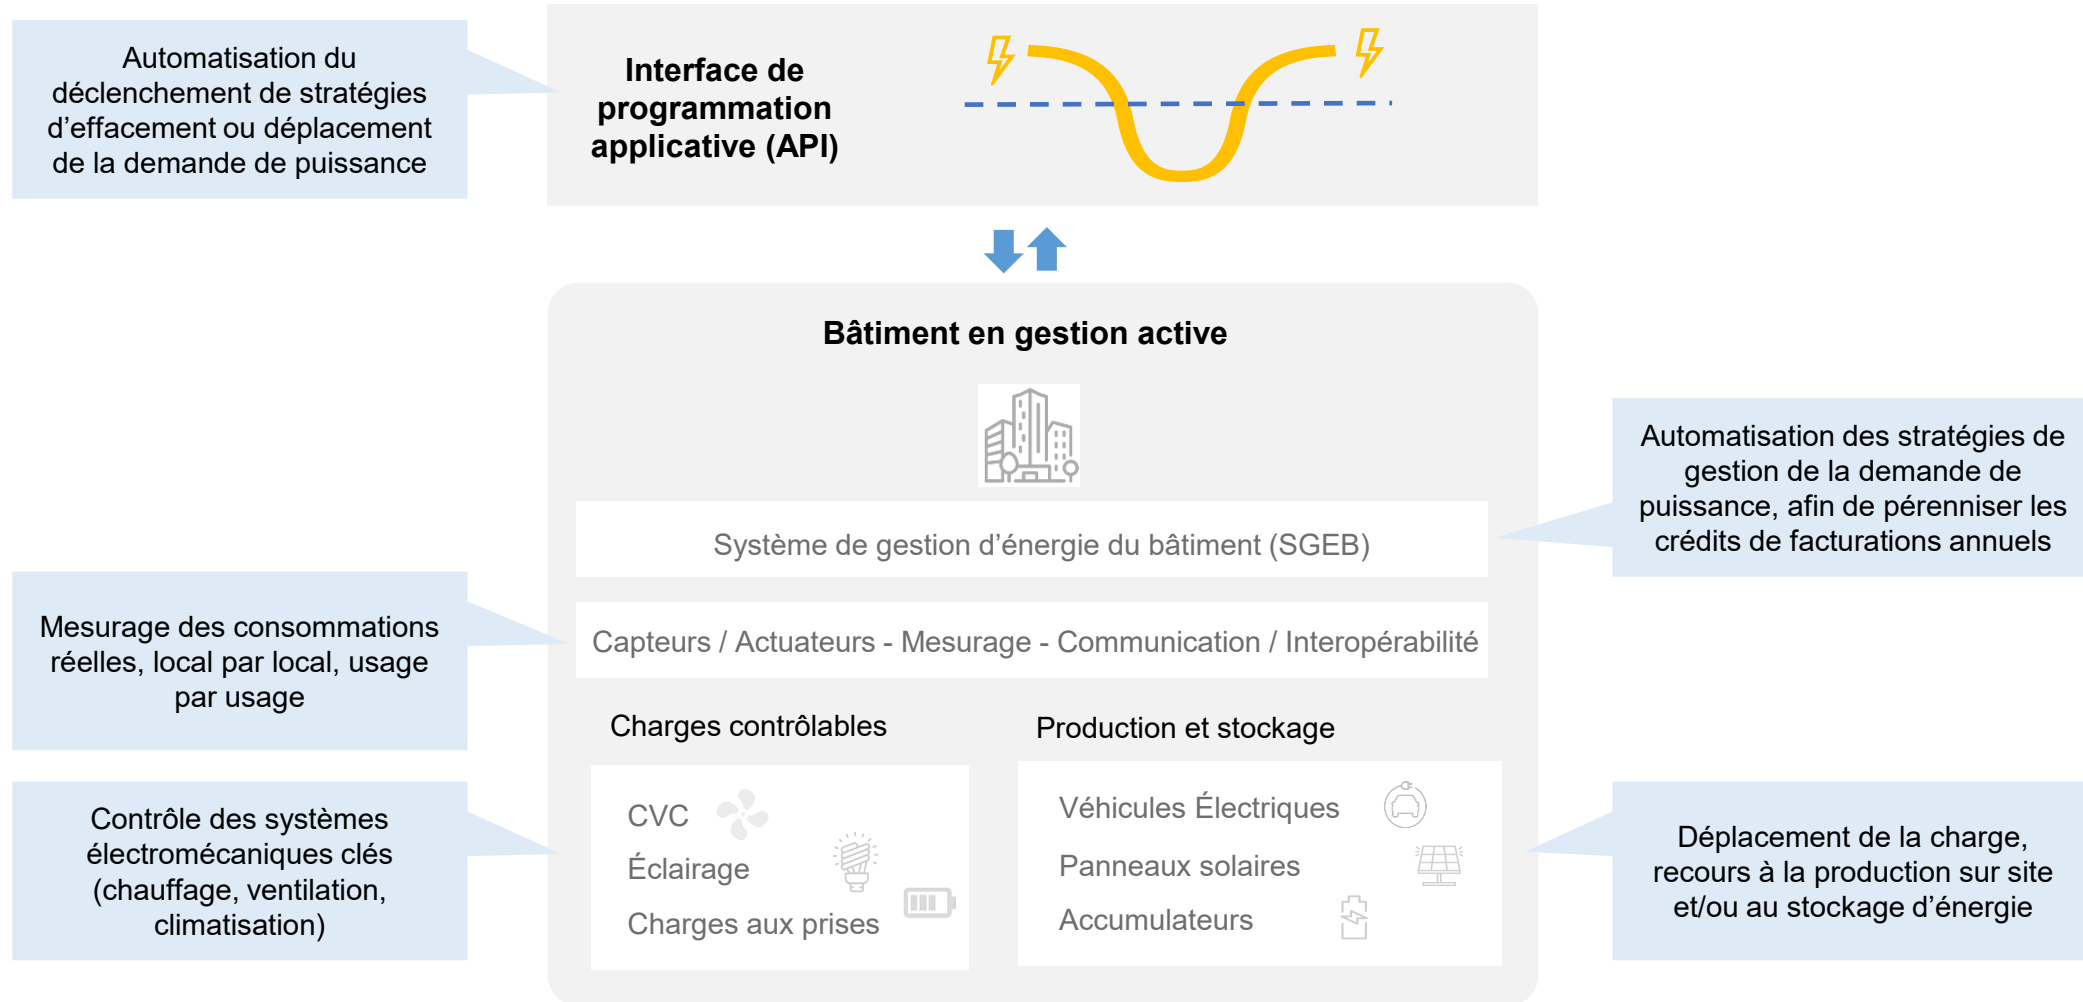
Automatisation du déclenchement de stratégies d’effacement ou déplacement de la demande de puissance

Interface de programmation applicative (API)

Bâtiment en gestion active

Automatisation des stratégies de gestion de la demande de puissance, afin de pérenniser les crédits de facturations annuels

Système de gestion d’énergie du bâtiment (SGEB)

Mesurage des consommations réelles, local par local, usage par usage

Capteurs / Actuateurs - Mesurage - Communication / Interopérabilité

Charges contrôlables

Production et stockage

Contrôle des systèmes électromécaniques clés (chauffage, ventilation, climatisation)

CVC
Éclairage
Charges aux prises

Véhicules Électriques
Panneaux solaires
Accumulateurs

Déplacement de la charge, recours à la production sur site et/ou au stockage d’énergie